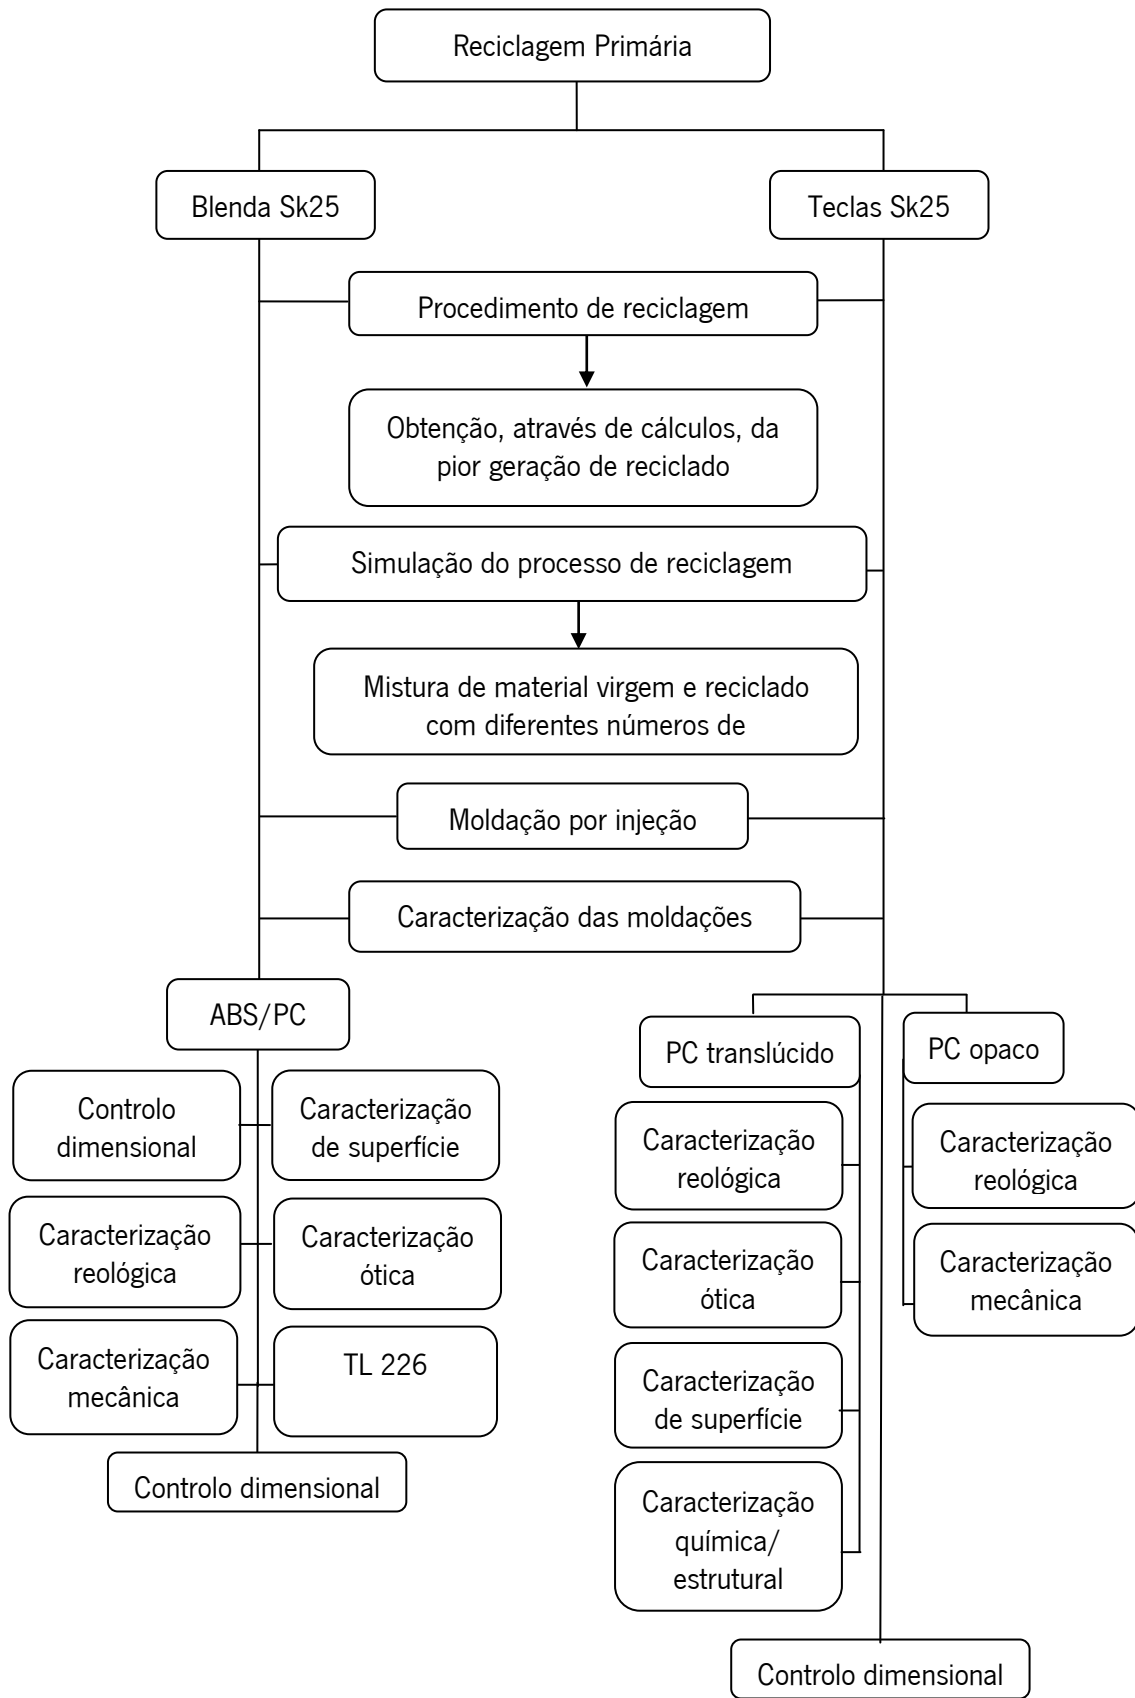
Reciclagem Primária

Blenda Sk25

Teclas Sk25

Procedimento de reciclagem

Obtenção, através de cálculos, da pior geração de reciclado

Simulação do processo de reciclagem

Mistura de material virgem e reciclado com diferentes números de

Moldação por injeção

Caracterização das moldações

ABS/PC

Controlo dimensional

Caracterização de superfície

Caracterização reológica

Caracterização ótica

Caracterização mecânica

TL 226

Controlo dimensional

PC translúcido

PC opaco

Caracterização reológica

Caracterização ótica

Caracterização de superfície

Caracterização química/ estrutural

Caracterização reológica

Caracterização mecânica

Controlo dimensional